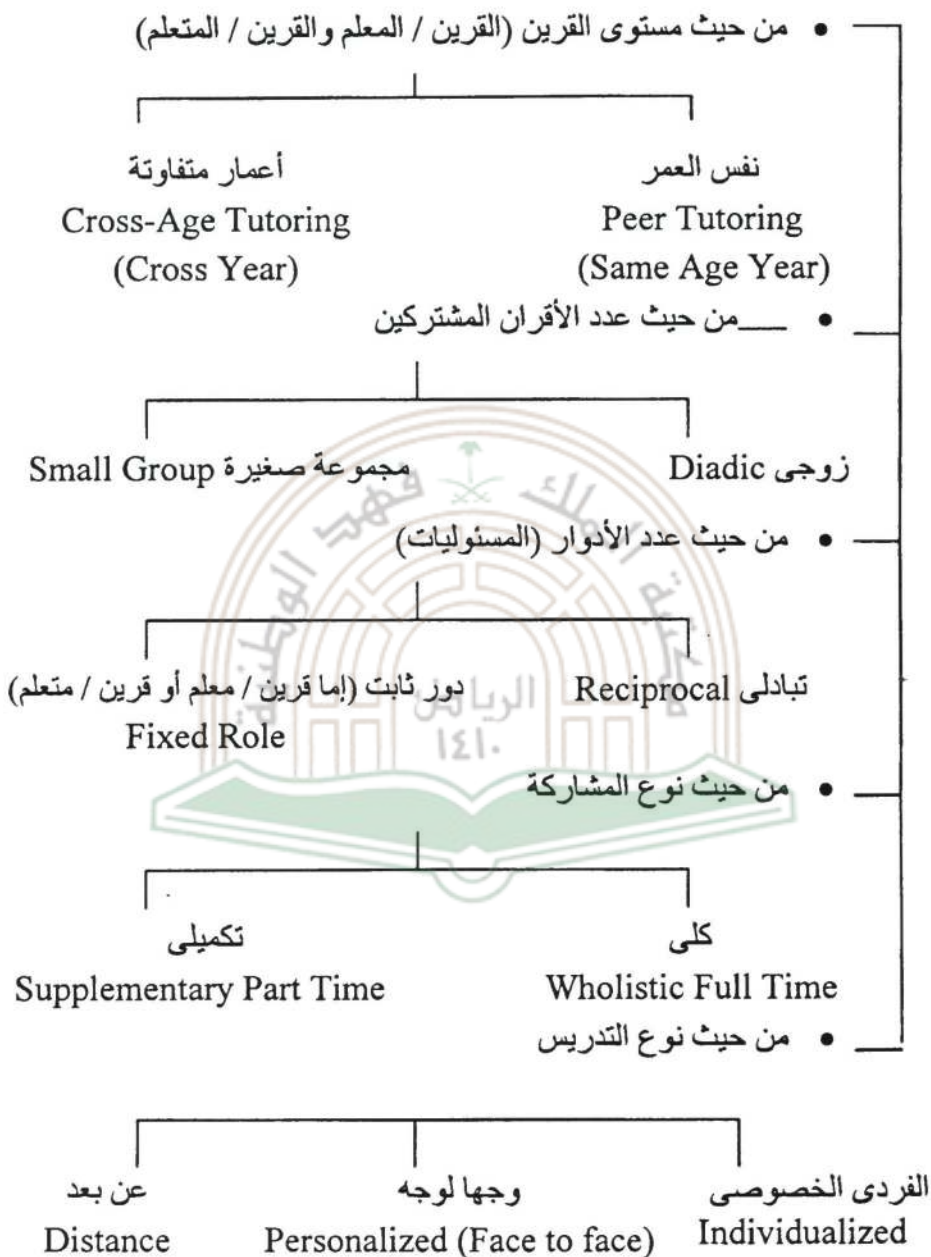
• من حيث مستوى القرين (القرين / المعلم والقرين / المتعلم)

نفس العمر
Peer Tutoring
(Same Age Year)

أعمار متفاوتة
Cross-Age Tutoring
(Cross Year)

• من حيث عدد الأقران المشتركين

زوجى Diadic

مجموعة صغيرة Small Group

• من حيث عدد الأدوار (المسئوليات)

تبادلى Reciprocal

دور ثابت (إما قرين / معلم أو قرين / متعلم)
Fixed Role

• من حيث نوع المشاركة

كلى
Wholistic Full Time

تكميلى
Supplementary Part Time

• من حيث نوع التدريس

الفردى الخصوصى
Individualized

وجها لوجه
Personalized (Face to face)

عن بعد
Distance

الرياض ١٤١٠